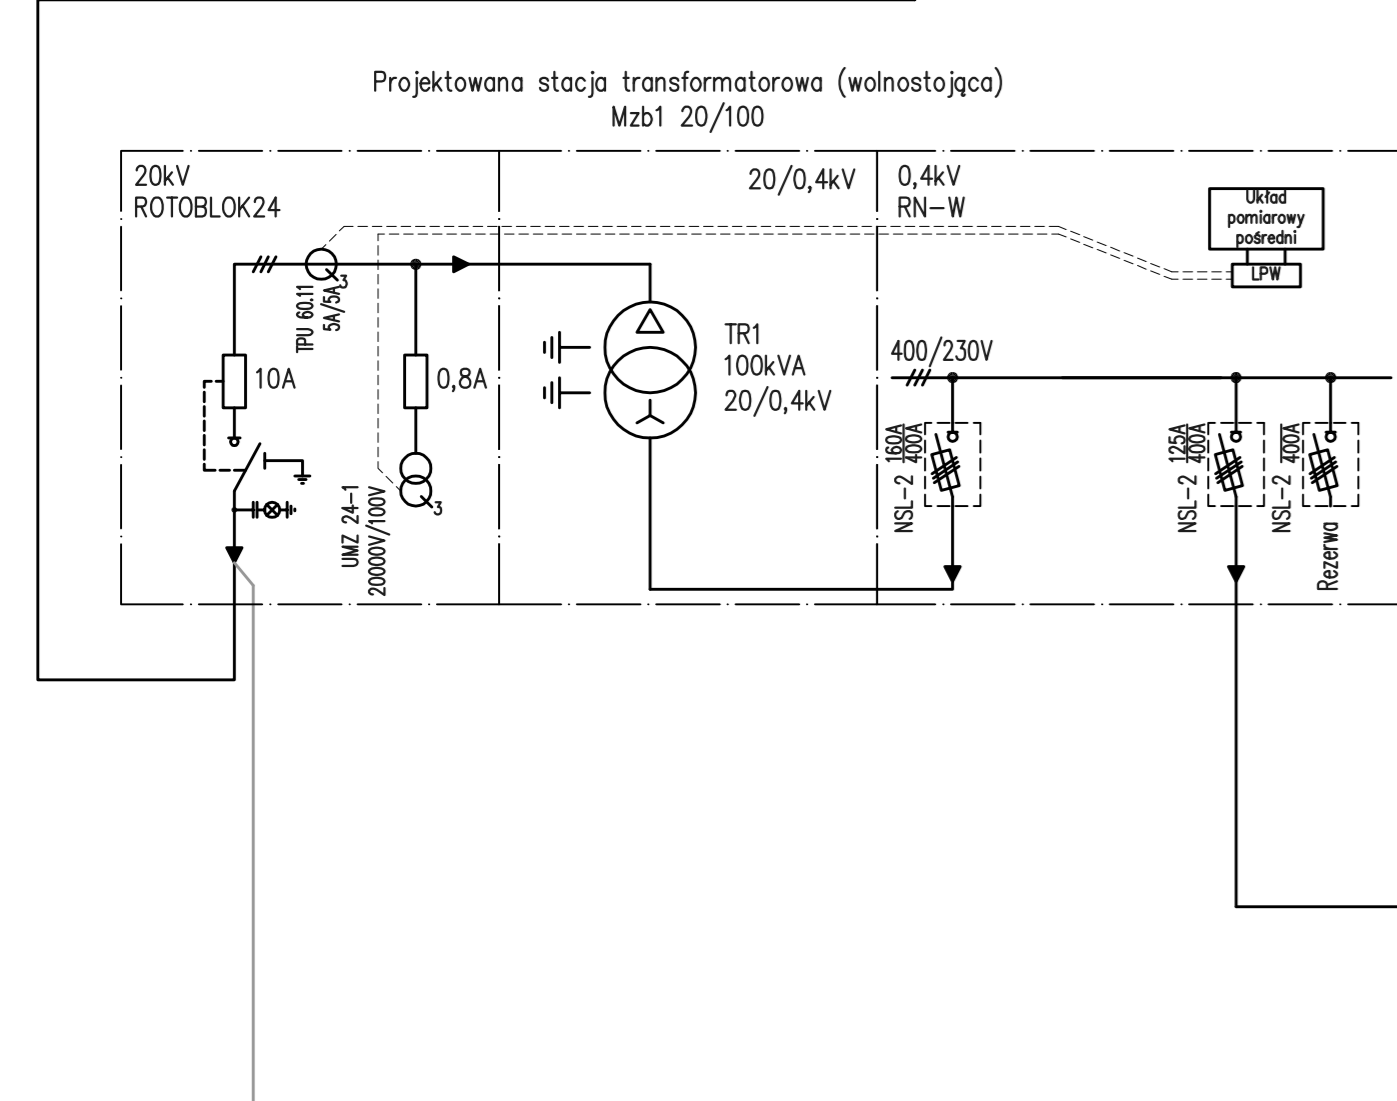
Projektowana stacja transformatorowa (wolnostojąca)
Mzb1 20/100

20kV
ROTOBLOK24

20/0,4kV

0,4kV
RN—W

Układ pomiarowy pośredni

LPW

TPU 60.11
5A/5A
3

10A

0,8A

UMZ 24-1
20000V/100V
3

TR1
100kVA
20/0,4kV

400/230V

NSL-2 $\frac{160A}{400A}$

NSL-2 $\frac{125A}{400A}$

NSL-2 $\frac{}{400A}$

Rezerwa